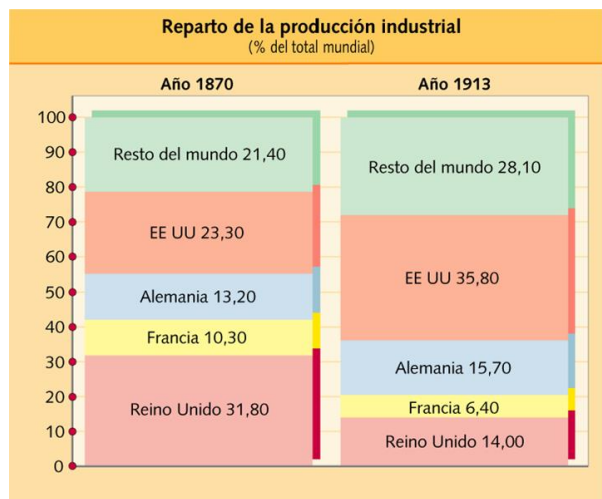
Reparto de la producción industrial
(% del total mundial)

Año 1870

Año 1913

100
90
80
70
60
50
40
30
20
10
0

Resto del mundo 21,40
EE UU 23,30
Alemania 13,20
Francia 10,30
Reino Unido 31,80

Resto del mundo 28,10
EE UU 35,80
Alemania 15,70
Francia 6,40
Reino Unido 14,00